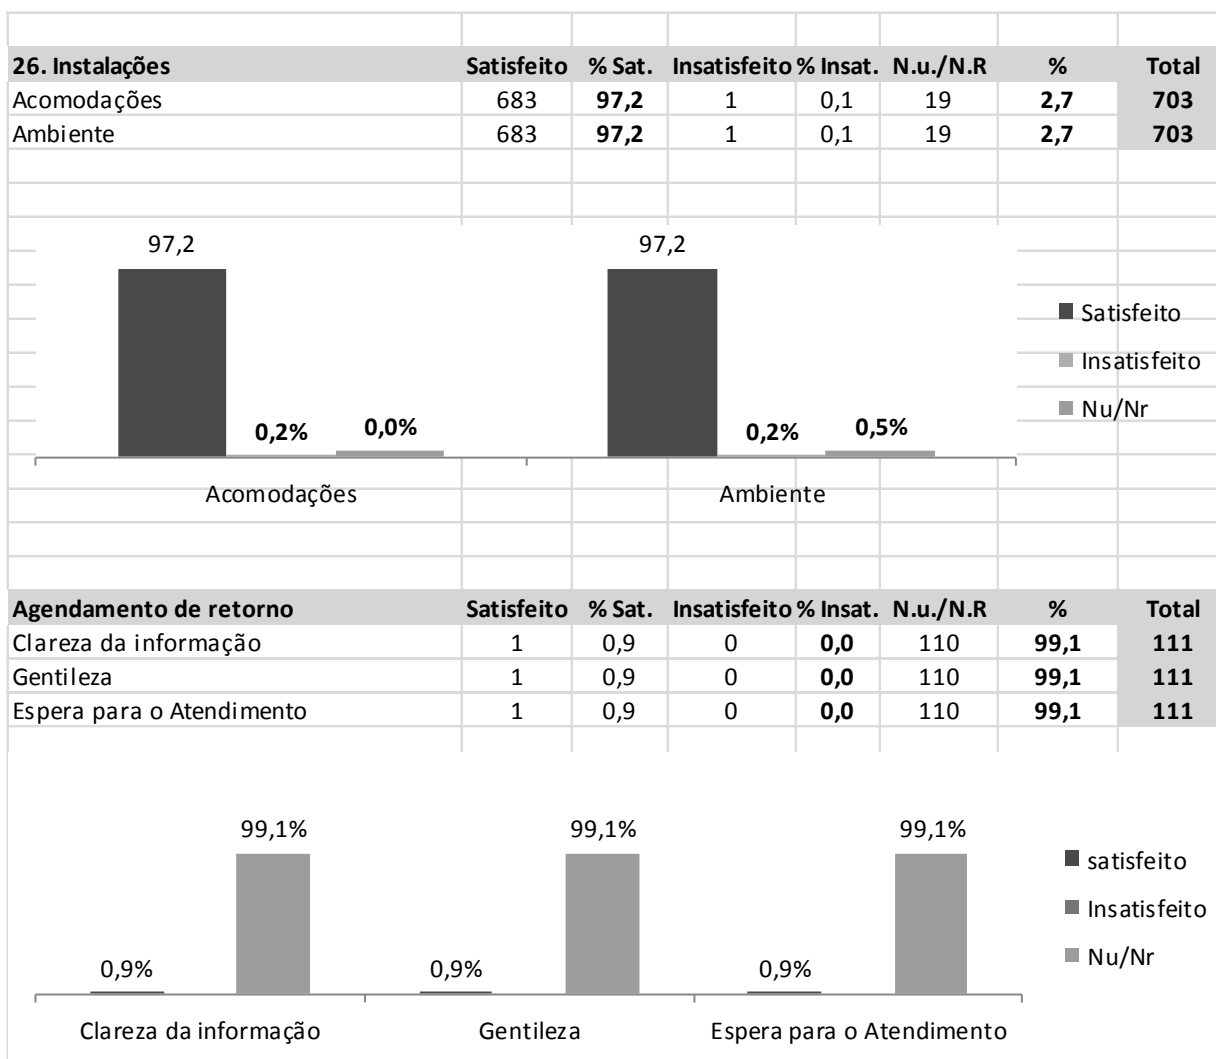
| 26. Instalações | Satisfeito | % Sat. | Insatisfeito | % Insat. | N.u./N.R | % | Total |
|---|---|---|---|---|---|---|---|
| Acomodações | 683 | **97,2** | 1 | 0,1 | 19 | **2,7** | **703** |
| Ambiente | 683 | **97,2** | 1 | 0,1 | 19 | **2,7** | **703** |

97,2
0,2%
0,0%
97,2
0,2%
0,5%
Satisfeito
Insatisfeito
Nu/Nr
Acomodações
Ambiente

| Agendamento de retorno | Satisfeito | % Sat. | Insatisfeito | % Insat. | N.u./N.R | % | Total |
|---|---|---|---|---|---|---|---|
| Clareza da informação | 1 | 0,9 | 0 | **0,0** | 110 | **99,1** | **111** |
| Gentileza | 1 | 0,9 | 0 | **0,0** | 110 | **99,1** | **111** |
| Espera para o Atendimento | 1 | 0,9 | 0 | **0,0** | 110 | **99,1** | **111** |

0,9%
99,1%
0,9%
99,1%
0,9%
99,1%
satisfeito
Insatisfeito
Nu/Nr
Clareza da informação
Gentileza
Espera para o Atendimento